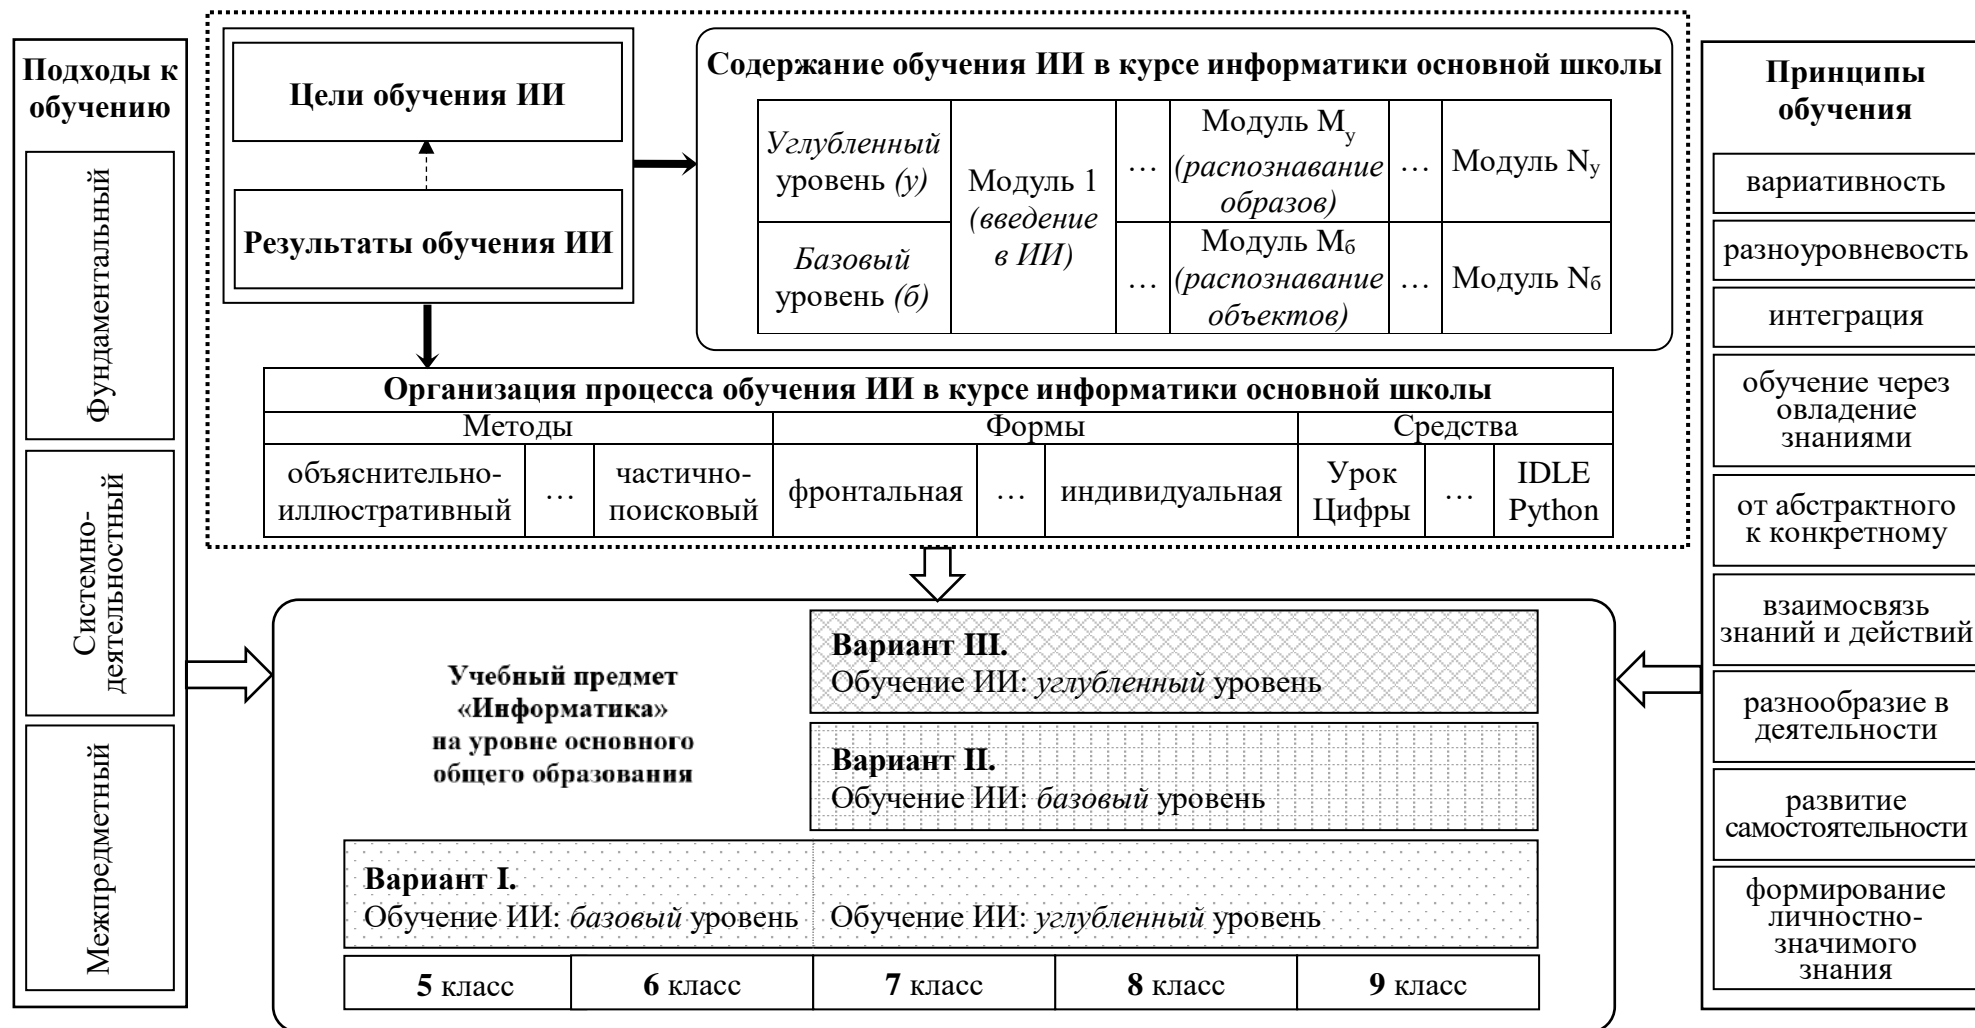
Подходы к обучению

Фундаментальный

Системно-деятельностный

Межпредметный

Цели обучения ИИ

Результаты обучения ИИ

Содержание обучения ИИ в курсе информатики основной школы

| Углубленный уровень (у) | Модуль 1 (введение в ИИ) | … | Модуль $М_у$ (распознавание образов) | … | Модуль $N_у$ |
|---|---|---|---|---|---|
| Базовый уровень (б) | | … | Модуль $М_б$ (распознавание объектов) | … | Модуль $N_б$ |

Организация процесса обучения ИИ в курсе информатики основной школы

| Методы | | | Формы | | | Средства | | |
|---|---|---|---|---|---|---|---|---|
| объяснительно-иллюстративный | … | частично-поисковый | фронтальная | … | индивидуальная | Урок Цифры | … | IDLE Python |

Учебный предмет «Информатика» на уровне основного общего образования

Вариант III.
Обучение ИИ: углубленный уровень

Вариант II.
Обучение ИИ: базовый уровень

Вариант I.
Обучение ИИ: базовый уровень Обучение ИИ: углубленный уровень

| 5 класс | 6 класс | 7 класс | 8 класс | 9 класс |
|---|---|---|---|---|

Принципы обучения

вариативность

разноуровневость

интеграция

обучение через овладение знаниями

от абстрактного к конкретному

взаимосвязь знаний и действий

разнообразие в деятельности

развитие самостоятельности

формирование личностно-значимого знания